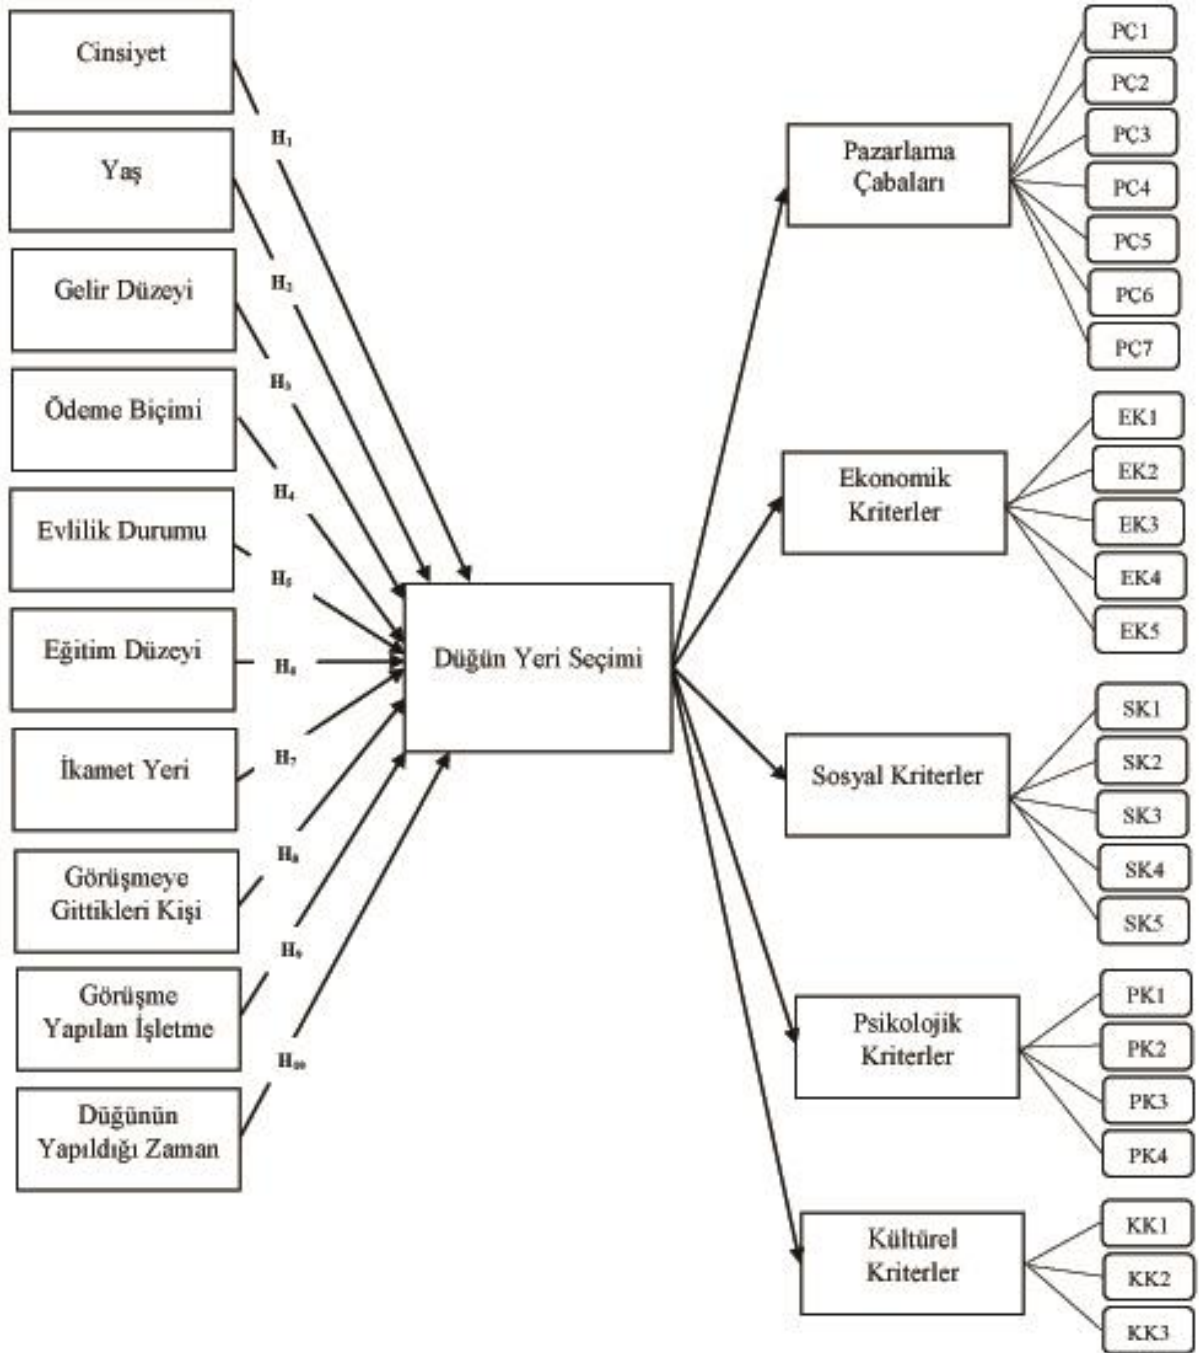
Cinsiyet

$H_1$

Yaş

$H_2$

Gelir Düzeyi

$H_3$

Ödeme Biçimi

$H_4$

Evlilik Durumu

$H_5$

Eğitim Düzeyi

$H_6$

İkamet Yeri

$H_7$

Görüşmeye Gittikleri Kişi

$H_8$

Görüşme Yapılan İşletme

$H_9$

Düğünün Yapıldığı Zaman

$H_{10}$

Düğün Yeri Seçimi

Pazarlama Çabaları

PÇ1

PÇ2

PÇ3

PÇ4

PÇ5

PÇ6

PÇ7

Ekonomik Kriterler

EK1

EK2

EK3

EK4

EK5

Sosyal Kriterler

SK1

SK2

SK3

SK4

SK5

Psikolojik Kriterler

PK1

PK2

PK3

PK4

Kültürel Kriterler

KK1

KK2

KK3